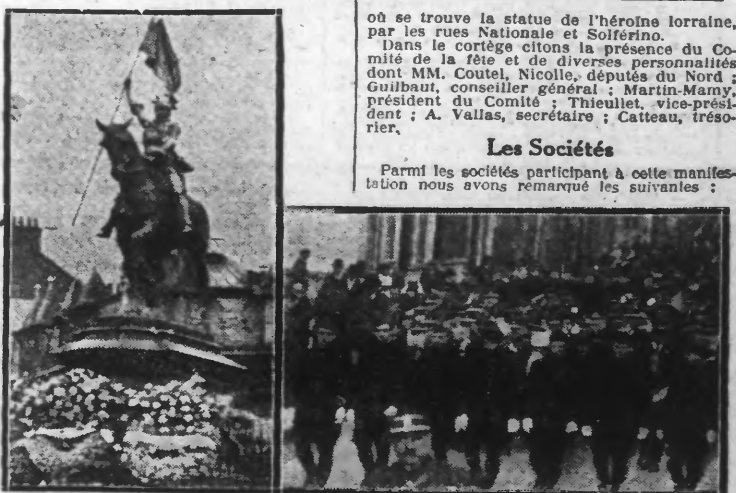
où se trouve la statue de l'héroïne lorraine, par les rues Nationale et Solférino.

Dans le cortège citons la présence du Comité de la fête et de diverses personnalités dont MM. Coutel, Nicolle, députés du Nord ; Guilbaut, conseiller général ; Martin-Mamy, président du Comité ; Thieullet, vice-président ; A. Vallas, secrétaire ; Catteau, trésorier.

Les Sociétés

Parmi les sociétés participant à cette manifestation nous avons remarqué les suivantes :